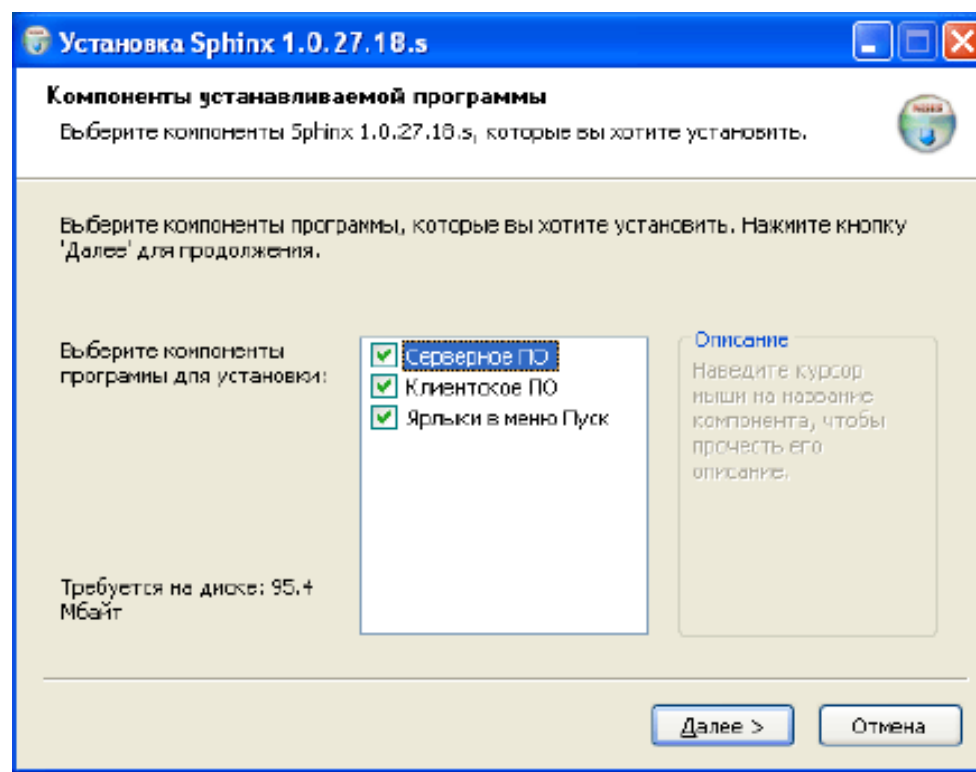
Установка Sphinx 1.0.27.18.s

Компоненты устанавливаемой программы

Выберите компоненты Sphinx 1.0.27.18.s, которые вы хотите установить.

Выберите компоненты программы, которые вы хотите установить. Нажмите кнопку 'Далее' для продолжения.

Выберите компоненты программы для установки:

Серверное ПО
Клиентское ПО
Ярлыки в меню Пуск

Описание
Наведите курсор мыши на название компонента, чтобы прочесть его описание.

Требуется на диске: 95.4 Мбайт

Далее >
Отмена